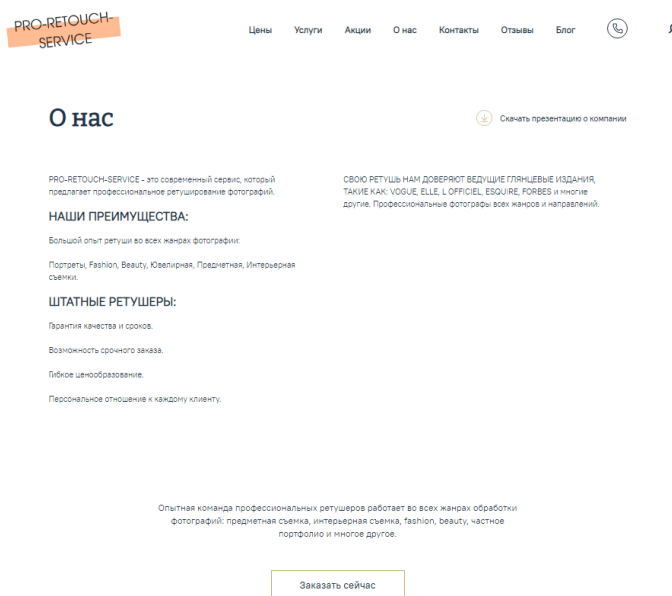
PRO-RETOUCH-SERVICE

Цены Услуги Акции О нас Контакты Отзывы Блог

О нас

Скачать презентацию о компании

PRO-RETOUCH-SERVICE - это современный сервис, который предлагает профессиональное ретуширование фотографий.

НАШИ ПРЕИМУЩЕСТВА:

Большой опыт ретуши во всех жанрах фотографии:

Портреты, Fashion, Beauty, Ювелирная, Предметная, Интерьерная съемки.

ШТАТНЫЕ РЕТУШЕРЫ:

Гарантия качества и сроков.

Возможность срочного заказа.

Гибкое ценообразование.

Персональное отношение к каждому клиенту.

СВОЮ РЕТУШЬ НАМ ДОВЕРЯЮТ ВЕДУЩИЕ ГЛЯНЦЕВЫЕ ИЗДАНИЯ, ТАКИЕ КАК: VOGUE, ELLE, L OFFICIEL, ESQUIRE, FORBES и многие другие. Профессиональные фотографы всех жанров и направлений.

Опытная команда профессиональных ретушеров работает во всех жанрах обработки фотографий: предметная съемка, интерьерная съемка, fashion, beauty, частное портфолио и многое другое.

Заказать сейчас